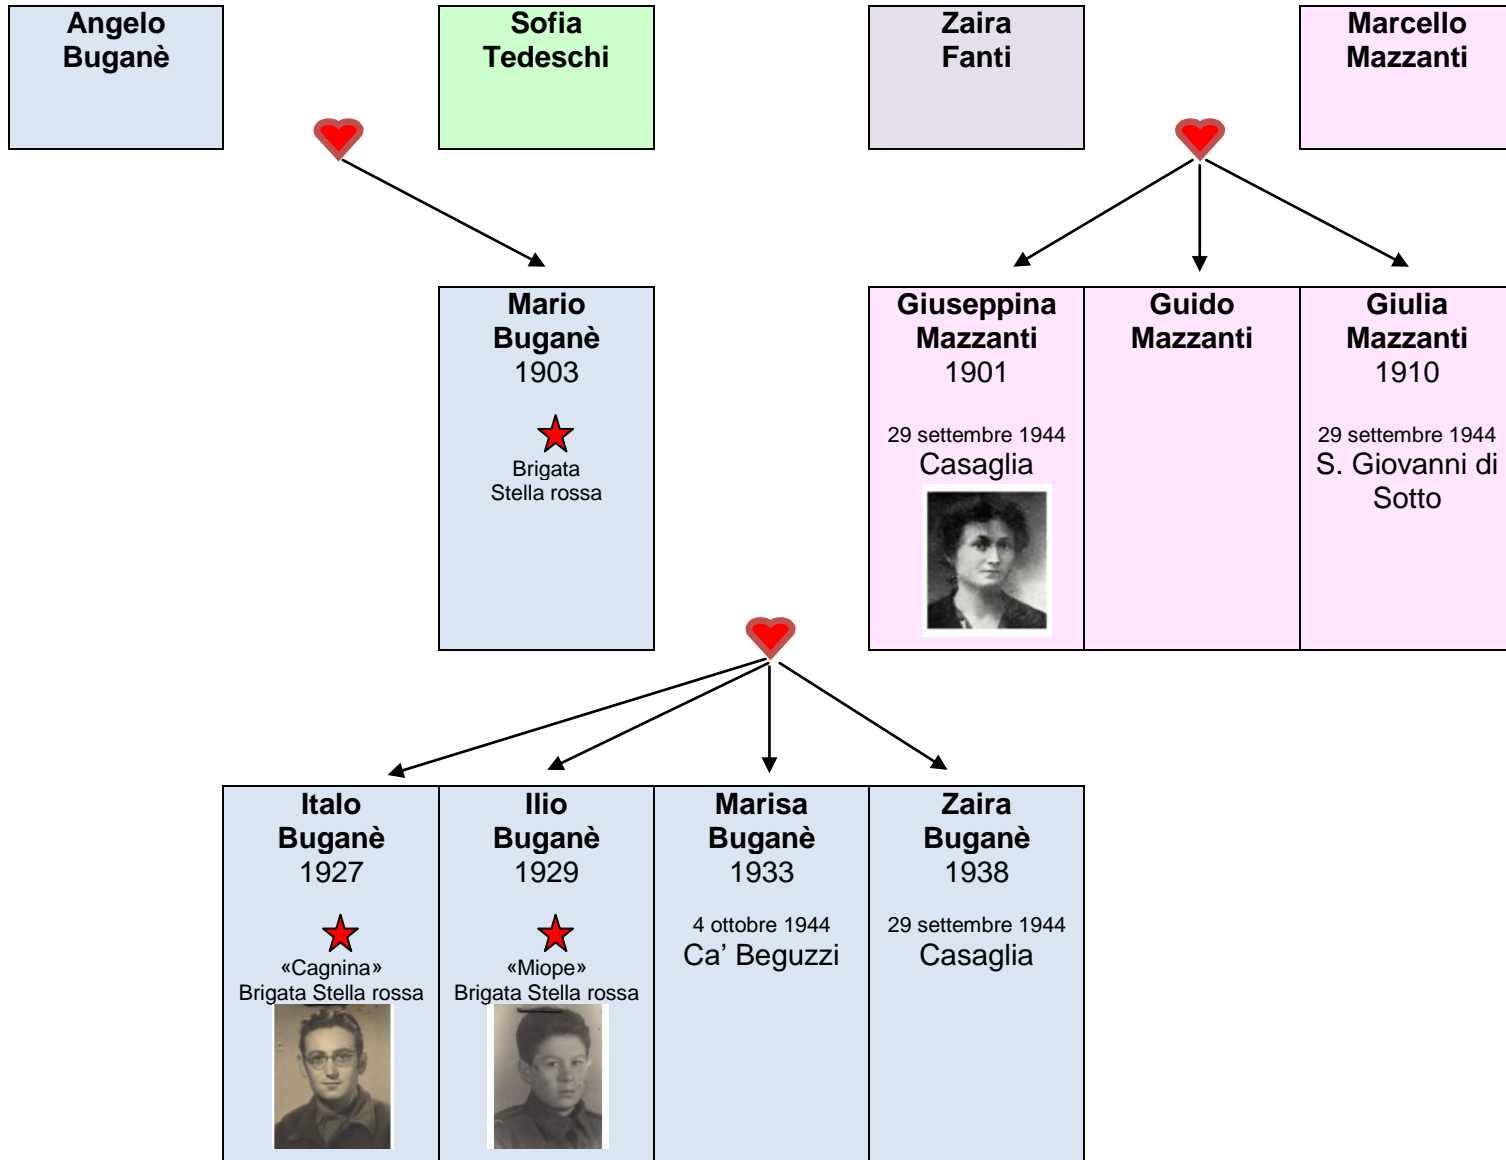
Angelo Buganè

Sofia Tedeschi

Zaira Fanti

Marcello Mazzanti

Mario Buganè
1903
Brigata Stella rossa

Giuseppina Mazzanti
1901
29 settembre 1944
Casaglia

Guido Mazzanti

Giulia Mazzanti
1910
29 settembre 1944
S. Giovanni di Sotto

Italo Buganè
1927
«Cagnina»
Brigata Stella rossa

Ilio Buganè
1929
«Miope»
Brigata Stella rossa

Marisa Buganè
1933
4 ottobre 1944
Ca’ Beguzzi

Zaira Buganè
1938
29 settembre 1944
Casaglia